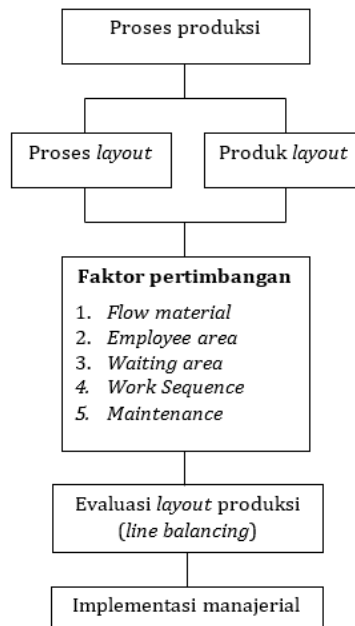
Proses produksi

Proses layout

Produk layout

Faktor pertimbangan

1. Flow material
2. Employee area
3. Waiting area
4. Work Sequence
5. Maintenance

Evaluasi layout produksi (line balancing)

Implementasi manajerial